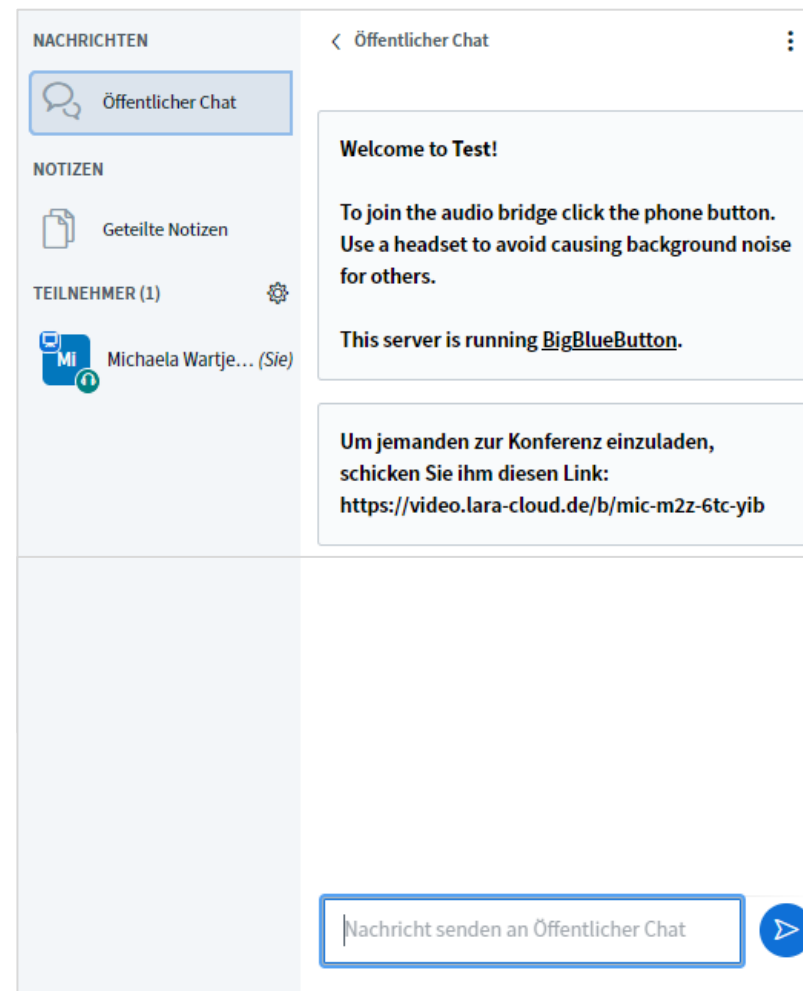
NACHRICHTEN

Öffentlicher Chat

NOTIZEN

Geteilte Notizen

TEILNEHMER (1)

Mi

Michaela Wartje… (Sie)

Öffentlicher Chat

Welcome to Test!

To join the audio bridge click the phone button. Use a headset to avoid causing background noise for others.

This server is running BigBlueButton.

Um jemanden zur Konferenz einzuladen, schicken Sie ihm diesen Link: https://video.lara-cloud.de/b/mic-m2z-6tc-yib

Nachricht senden an Öffentlicher Chat